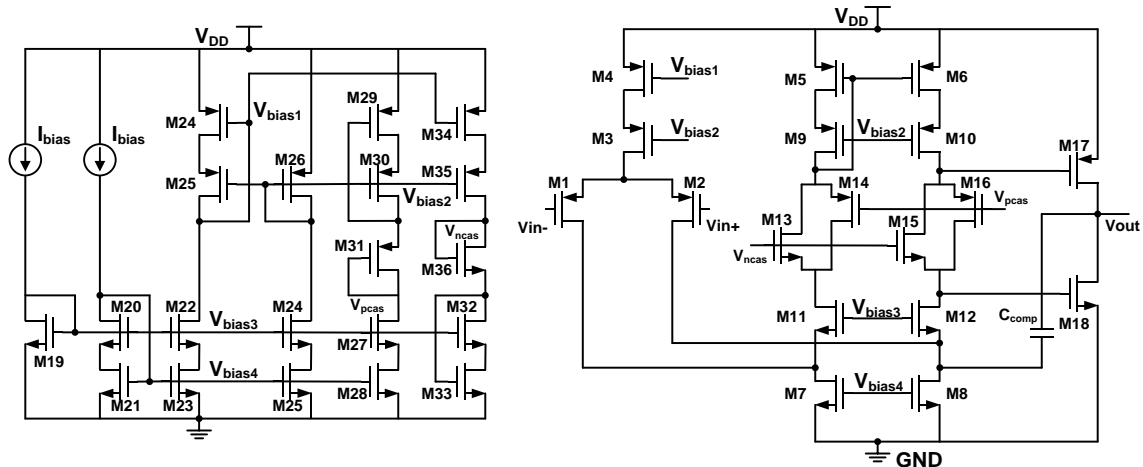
$V_{DD}$
$I_{bias}$
$I_{bias}$
M24
$V_{bias1}$
M29
M34
M25
M26
M30
M35
$V_{bias2}$
M31
$V_{ncas}$
M36
$V_{pcas}$
M20
M22
M24
M32
M19
$V_{bias3}$
M27
$V_{bias4}$
M21
M23
M25
M28
M33

$V_{DD}$
M4
$V_{bias1}$
M5
M6
M3
$V_{bias2}$
M9
$V_{bias2}$
M10
M17
M1
M2
M14
M16
$V_{pcas}$
Vin-
Vin+
M13
M15
Vout
$V_{ncas}$
M11
$V_{bias3}$
M12
$C_{comp}$
M18
M7
$V_{bias4}$
M8
GND